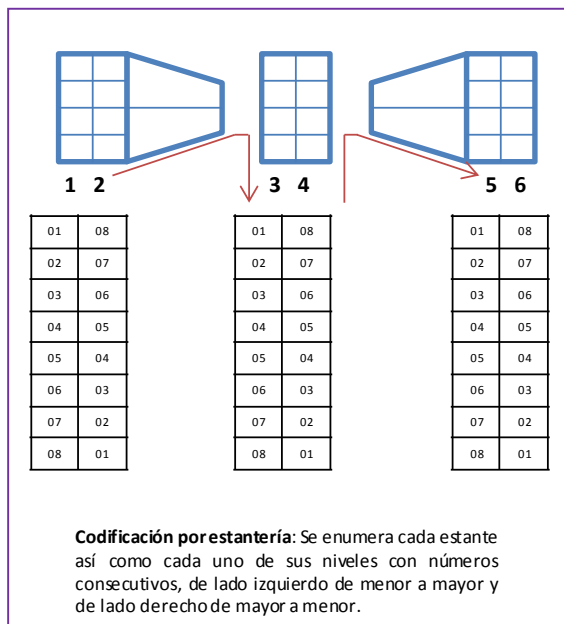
1 2

3 4

5 6

| 01 | 08 |
|---|---|
| 02 | 07 |
| 03 | 06 |
| 04 | 05 |
| 05 | 04 |
| 06 | 03 |
| 07 | 02 |
| 08 | 01 |

| 01 | 08 |
|---|---|
| 02 | 07 |
| 03 | 06 |
| 04 | 05 |
| 05 | 04 |
| 06 | 03 |
| 07 | 02 |
| 08 | 01 |

| 01 | 08 |
|---|---|
| 02 | 07 |
| 03 | 06 |
| 04 | 05 |
| 05 | 04 |
| 06 | 03 |
| 07 | 02 |
| 08 | 01 |

**Codificación por estantería**: Se enumera cada estante así como cada uno de sus niveles con números consecutivos, de lado izquierdo de menor a mayor y de lado derecho de mayor a menor.